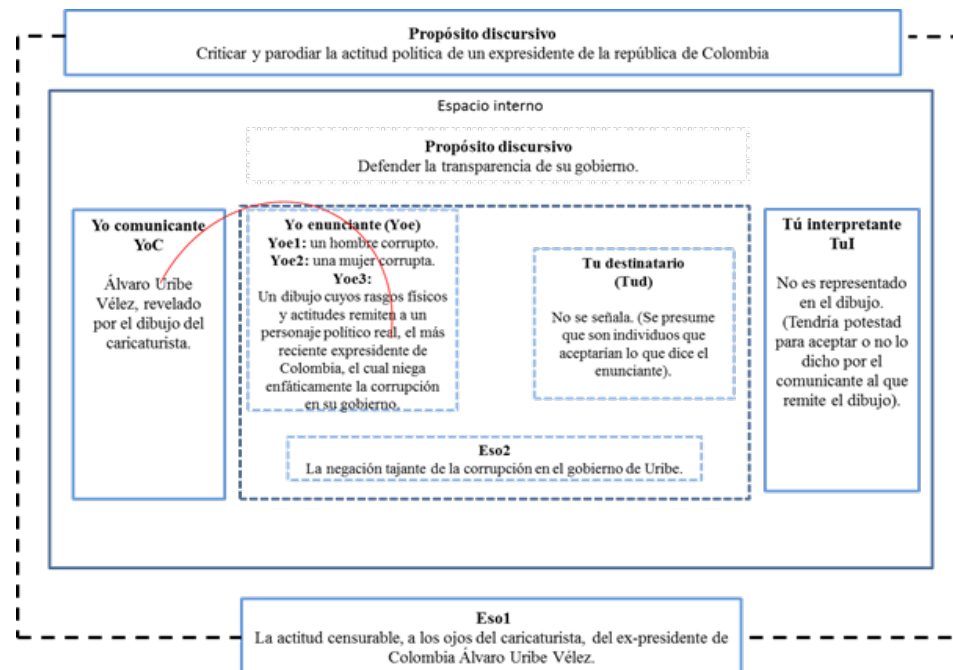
**Propósito discursivo**
Criticar y parodiar la actitud política de un expresidente de la república de Colombia

Espacio interno

**Propósito discursivo**
Defender la transparencia de su gobierno.

**Yo comunicante YoC**

Álvaro Uribe Vélez, revelado por el dibujo del caricaturista.

**Yo enunciante (Yoe)**
**Yoe1:** un hombre corrupto.
**Yoe2:** una mujer corrupta.
**Yoe3:**
Un dibujo cuyos rasgos físicos y actitudes remiten a un personaje político real, el más reciente expresidente de Colombia, el cual niega enfáticamente la corrupción en su gobierno.

**Tu destinatario (Tud)**

No se señala. (Se presume que son individuos que aceptarían lo que dice el enunciante).

**Tú interpretante TuI**

No es representado en el dibujo. (Tendría potestad para aceptar o no lo dicho por el comunicante al que remite el dibujo).

**Eso2**
La negación tajante de la corrupción en el gobierno de Uribe.

**Eso1**
La actitud censurable, a los ojos del caricaturista, del ex-presidente de Colombia Álvaro Uribe Vélez.